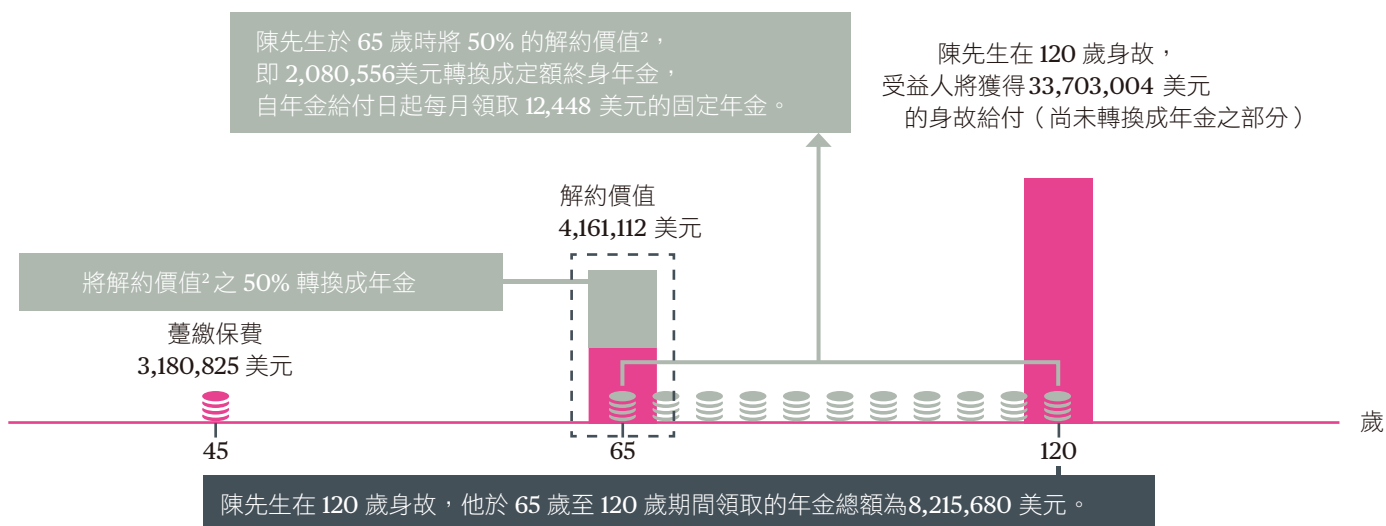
陳先生於 65 歲時將 50% 的解約價值²，即 2,080,556美元轉換成定額終身年金，自年金給付日起每月領取 12,448 美元的固定年金。

陳先生在 120 歲身故，受益人將獲得33,703,004 美元的身故給付（尚未轉換成年金之部分）

解約價值
4,161,112 美元

將解約價值²之 50% 轉換成年金

躉繳保費
3,180,825 美元

歲

45

65

120

陳先生在 120 歲身故，他於 65 歲至 120 歲期間領取的年金總額為8,215,680 美元。